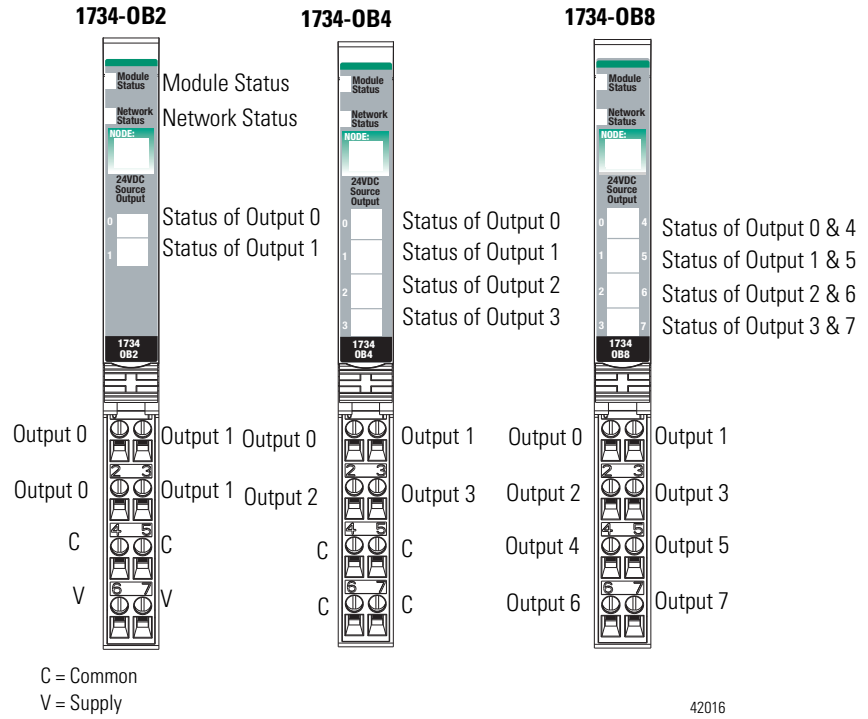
1734-OB2

Module Status
Network Status
NODE:
24VDC Source Output
0
1
1734 OB2

Module Status
Network Status
Status of Output 0
Status of Output 1

Output 0
Output 1
2 3
Output 0
Output 1
4 5
C
C
6 7
V
V

1734-OB4

Module Status
Network Status
NODE:
24VDC Source Output
0
1
2
3
1734 OB4

Status of Output 0
Status of Output 1
Status of Output 2
Status of Output 3

Output 0
Output 1
2 3
Output 2
Output 3
4 5
C
C
6 7
C
C

1734-OB8

Module Status
Network Status
NODE:
24VDC Source Output
0 4
1 5
2 6
3 7
1734 OB8

Status of Output 0 & 4
Status of Output 1 & 5
Status of Output 2 & 6
Status of Output 3 & 7

Output 0
Output 1
2 3
Output 2
Output 3
4 5
Output 4
Output 5
6 7
Output 6
Output 7

C = Common
V = Supply

42016